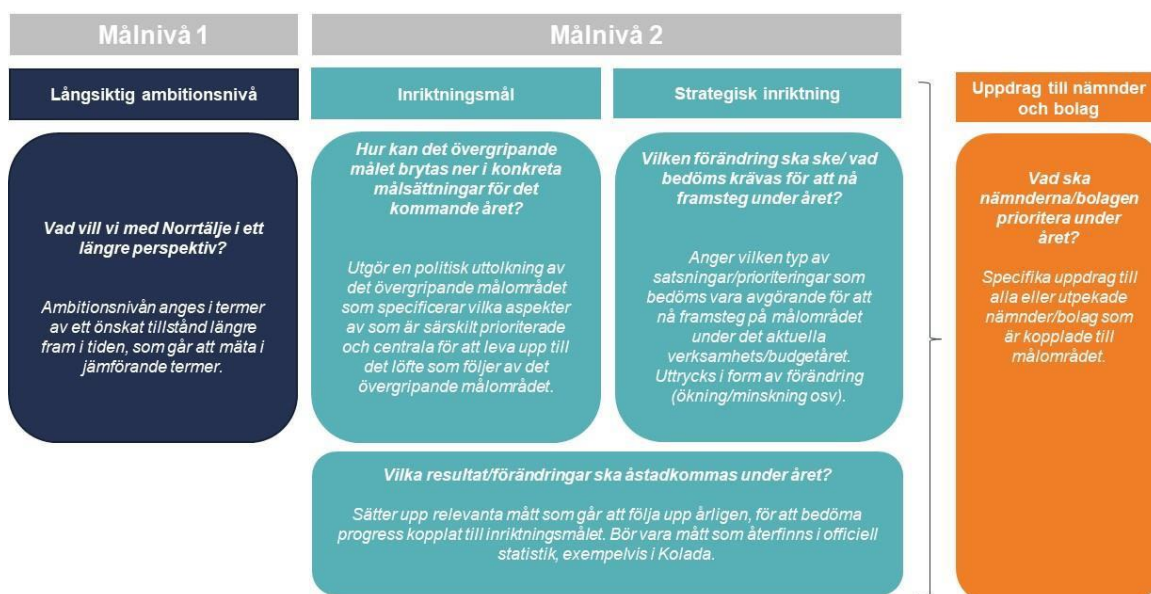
Målnivå 1

Målnivå 2

Långsiktig ambitionsnivå

Inriktningsmål

Strategisk inriktning

Uppdrag till nämnder och bolag

Vad vill vi med Norrtälje i ett längre perspektiv?

Ambitionsnivån anges i termer av ett önskat tillstånd längre fram i tiden, som går att mäta i jämförande termer.

Hur kan det övergripande målet brytas ner i konkreta målsättningar för det kommande året?

Utgör en politisk uttolkning av det övergripande målområdet som specificerar vilka aspekter av som är särskilt prioriterade och centrala för att leva upp till det löfte som följer av det övergripande målområdet.

Vilken förändring ska ske/ vad bedöms krävas för att nå framsteg under året?

Anger vilken typ av satsningar/prioriteringar som bedöms vara avgörande för att nå framsteg på målområdet under det aktuella verksamhets/budgetåret. Uttrycks i form av förändring (ökning/minskning osv).

Vad ska nämnderna/bolagen prioritera under året?

Specifika uppdrag till alla eller utpekade nämnder/bolag som är kopplade till målområdet.

Vilka resultat/förändringar ska åstadkommas under året?

Sätter upp relevanta mått som går att följa upp årligen, för att bedöma progress kopplat till inriktningsmålet. Bör vara mått som återfinns i officiell statistik, exempelvis i Kolada.